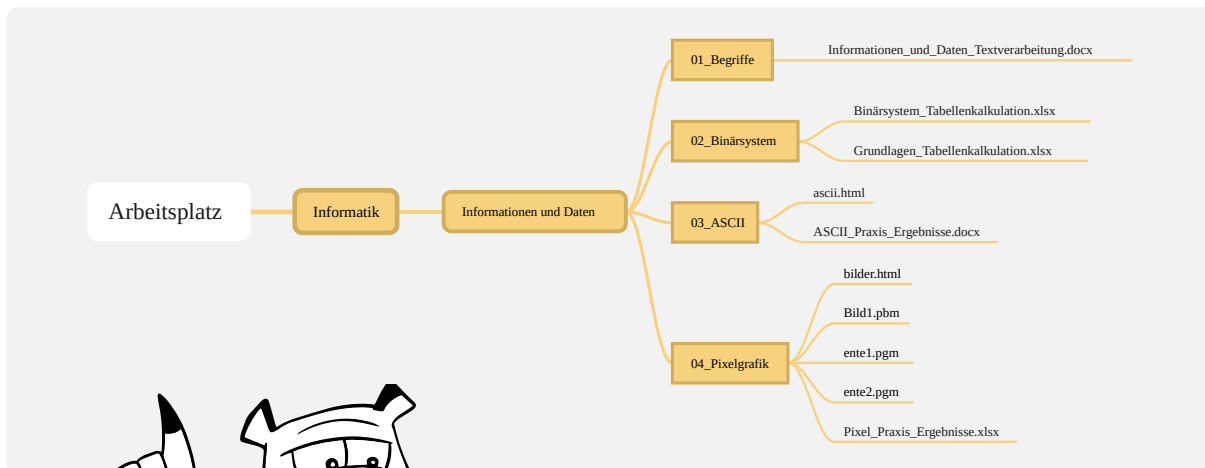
Arbeitsplatz

Informatik

Informationen und Daten

01_Begriffe

Informationen_und_Daten_Textverarbeitung.docx

02_Binärsystem

Binärsystem_Tabellenkalkulation.xlsx

Grundlagen_Tabellenkalkulation.xlsx

03_ASCII

ascii.html

ASCII_Praxis_Ergebnisse.docx

04_Pixelgrafik

bilder.html

Bild1.pbm

ente1.pgm

ente2.pgm

Pixel_Praxis_Ergebnisse.xlsx